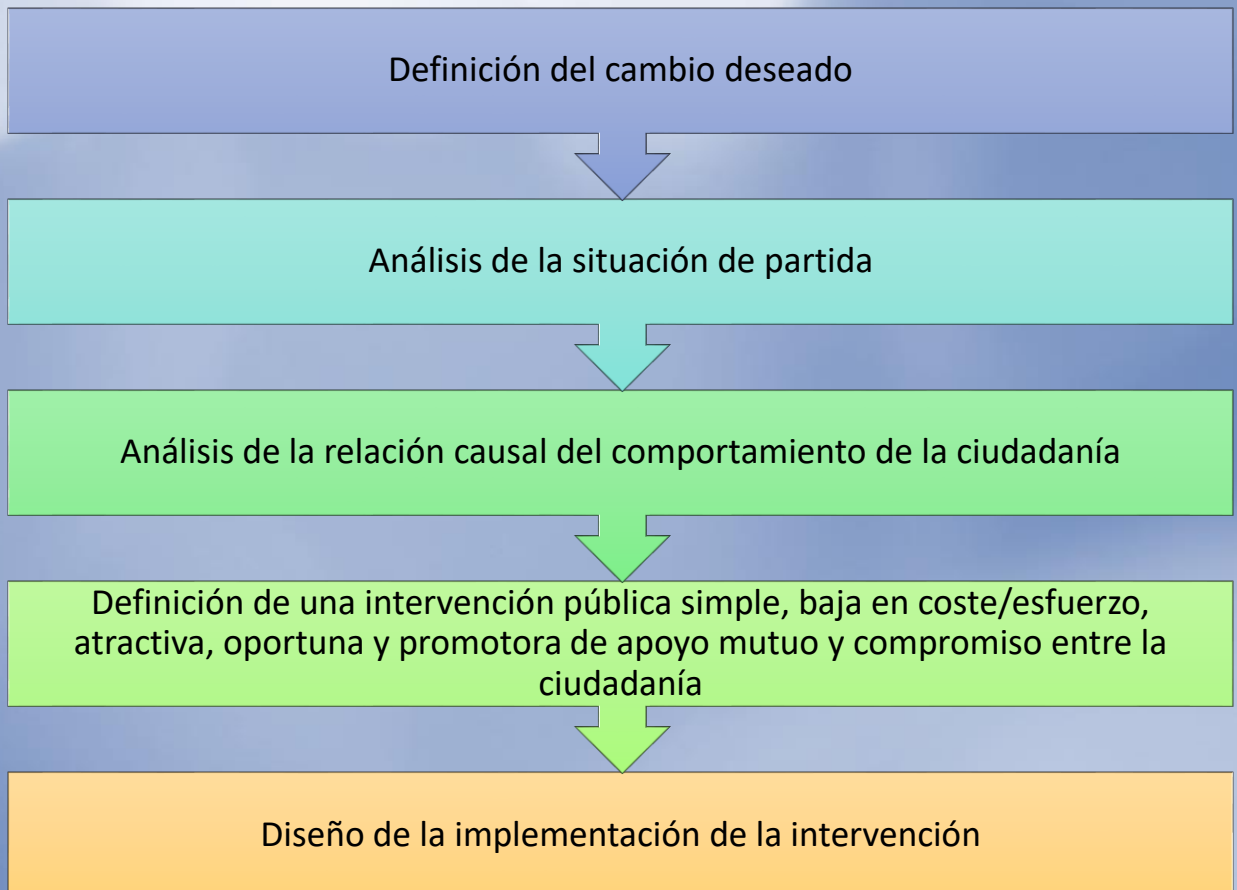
Definición del cambio deseado

Análisis de la situación de partida

Análisis de la relación causal del comportamiento de la ciudadanía

Definición de una intervención pública simple, baja en coste/esfuerzo, atractiva, oportuna y promotora de apoyo mutuo y compromiso entre la ciudadanía

Diseño de la implementación de la intervención